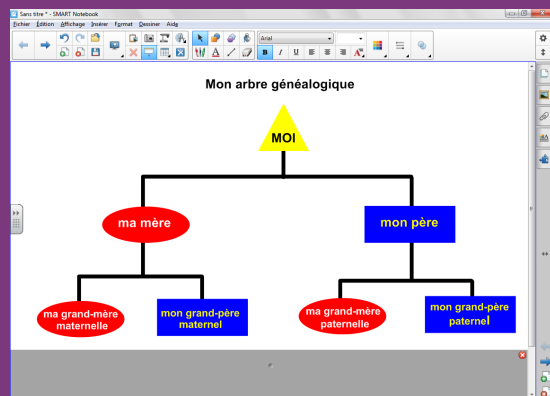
Sans titre * - SMART Notebook

Fichier Édition Affichage Insérer Format Dessiner Aide

Arial

Mon arbre généalogique

MOI

ma mère

mon père

ma grand-mère maternelle

mon grand-père maternel

ma grand-mère paternelle

mon grand-père paternel